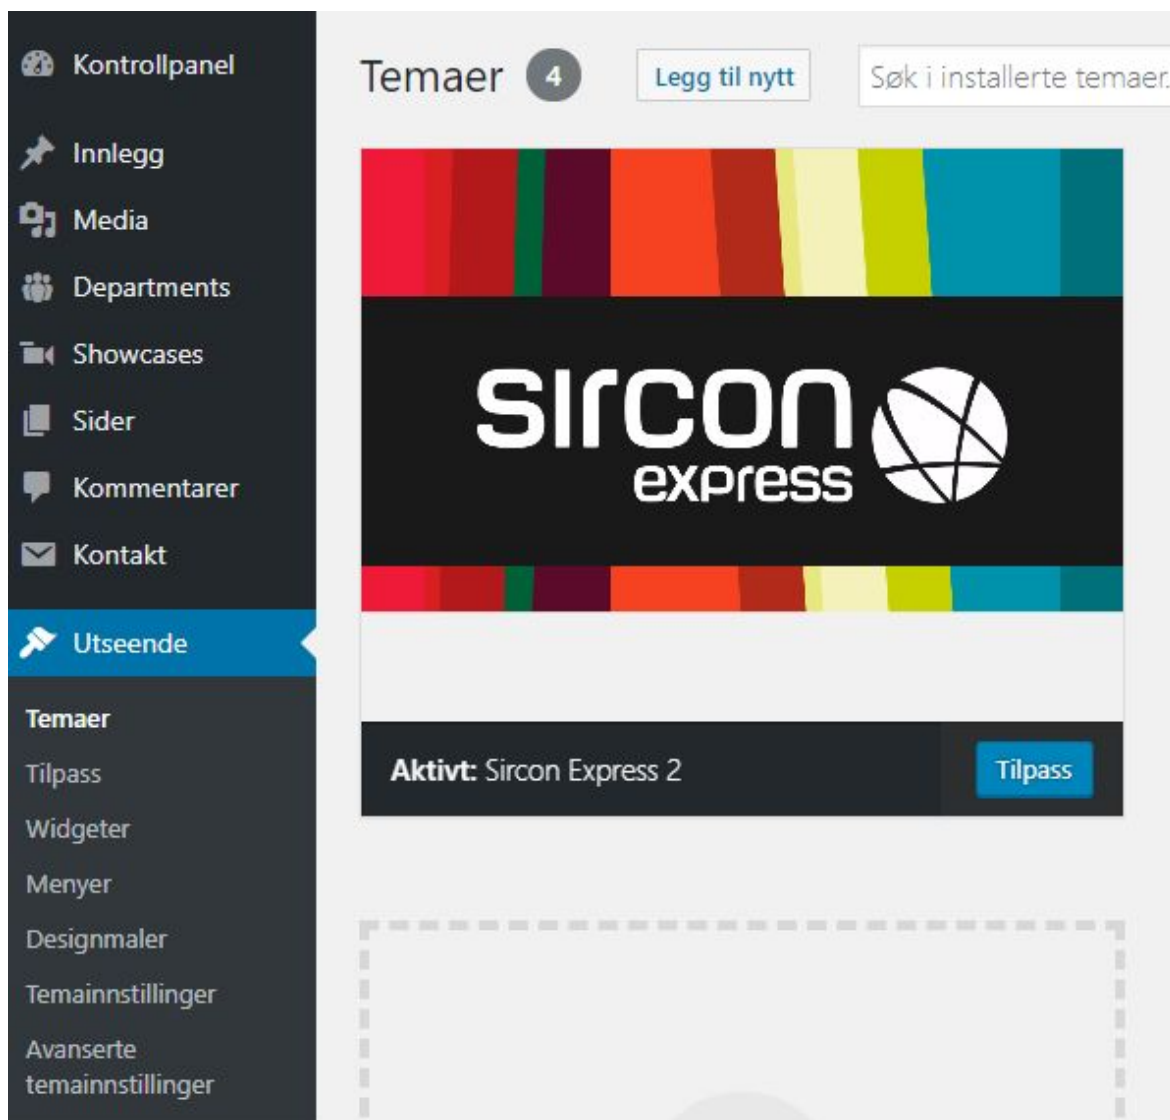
Kontrollpanel
Innlegg
Media
Departments
Showcases
Sider
Kommentarer
Kontakt
Utseende
Temaer
Tilpass
Widgeter
Menyer
Designmaler
Temainnstillinger
Avanserte temainnstillinger

Temaer 4 Legg til nytt Søk i installerte temaer.

sircon express

Aktivt: Sircon Express 2
Tilpass